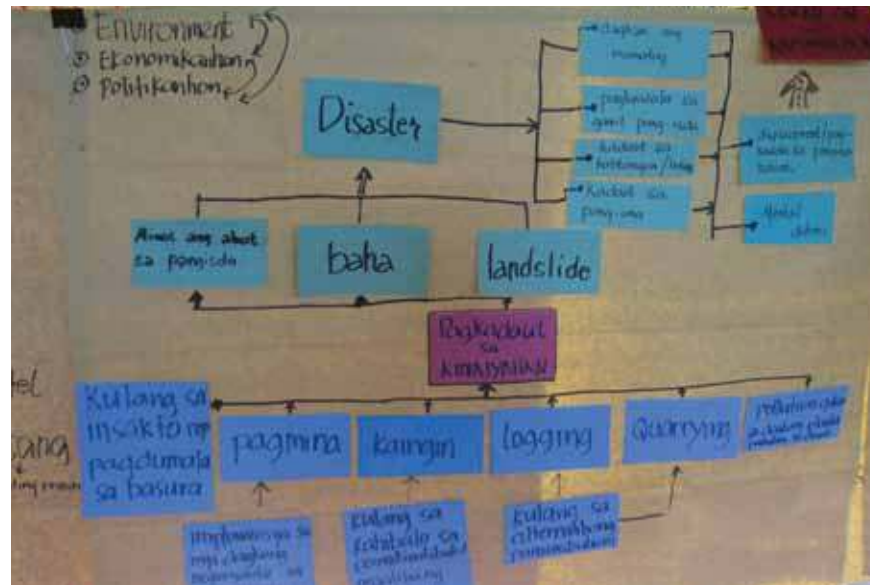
Environment
② Ekonomikanhon
③ Politikanhon

Disaster

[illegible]

pagkawala sa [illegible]

kawad sa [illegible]

kawad sa pang-uma

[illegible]

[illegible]

Mawa ang abot sa panginda

baha

landslide

Pagkadaut sa Kinaiyahan

tel

sang

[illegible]

Kulang sa insakto nga pagdumala sa basura

pagmina

kaingin

logging

Quarrying

Pollution gikan sa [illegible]

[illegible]

Kulang sa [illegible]

Kulang sa alternatibong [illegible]